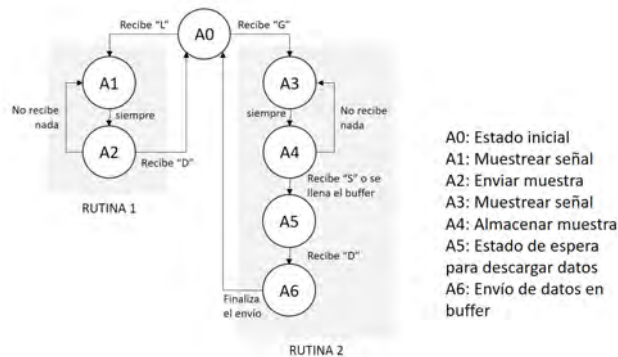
Recibe "L"

A0

Recibe "G"

A1

No recibe nada

siempre

A2

Recibe "D"

RUTINA 1

A3

siempre

No recibe nada

A4

Recibe "S" o se llena el buffer

A5

Recibe "D"

A6

Finaliza el envío

RUTINA 2

A0: Estado inicial
A1: Muestrear señal
A2: Enviar muestra
A3: Muestrear señal
A4: Almacenar muestra
A5: Estado de espera para descargar datos
A6: Envío de datos en buffer